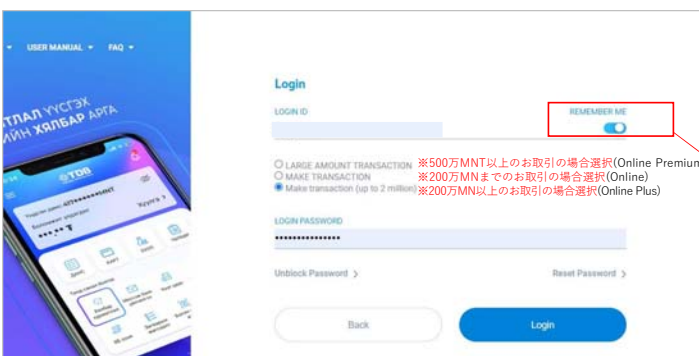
USER MANUAL ▾ FAQ ▾

ТЛАЛ ҮҮСГЭХ
ИЙН ХЯЛБАР АРГА

TDB

Login

LOGIN ID

REMEMBER ME

○ LARGE AMOUNT TRANSACTION ※500万MNT以上のお取引の場合選択(Online Premium
○ MAKE TRANSACTION ※200万MNまでのお取引の場合選択(Online)
● Make transaction (up to 2 million) ※200万MN以上のお取引の場合選択(Online Plus)

LOGIN PASSWORD

••••••••••••••••

Unblock Password >

Reset Password >

Back

Login